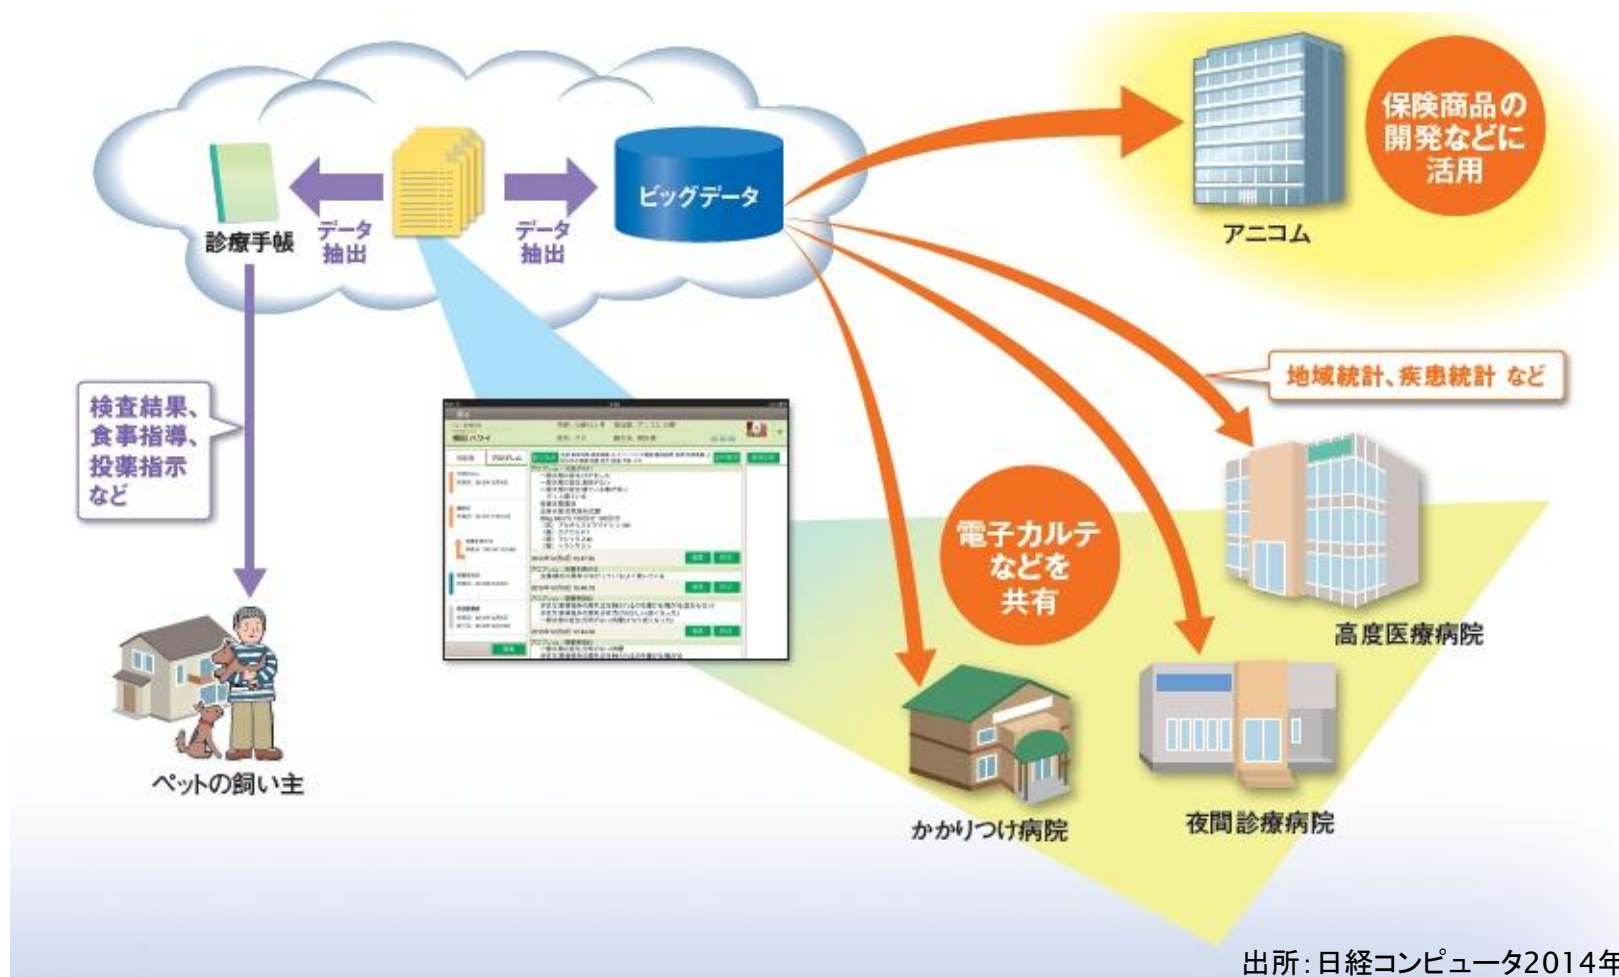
診療手帳

データ抽出

データ抽出

ビッグデータ

アニコム

保険商品の開発などに活用

地域統計、疾患統計 など

検査結果、食事指導、投薬指示など

電子カルテなどを共有

高度医療病院

ペットの飼い主

かかりつけ病院

夜間診療病院

出所：日経コンピュータ2014年